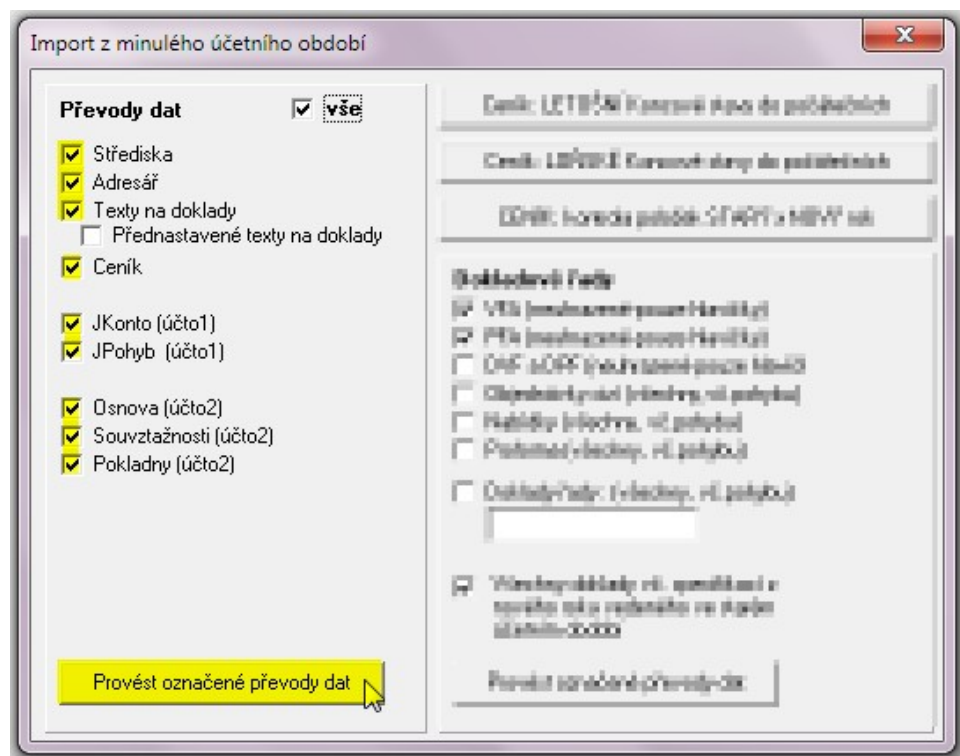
Import z minulého účetního období

X

Převody dat

vše

Střediska
Adresář
Texty na doklady
Přednastavené texty na doklady
Ceník

JKonto (účto1)
JPohyb (účto1)

Osnova (účto2)
Souvztažnosti (účto2)
Pokladny (účto2)

Provést označené převody dat

Ceník: LETOŠNÍ Konečné stavy do počátečních

Ceník: LOŇSKÉ Konečné stavy do počátečních

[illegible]

Dokladové řady
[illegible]
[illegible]
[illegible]
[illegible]
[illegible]
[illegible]

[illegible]

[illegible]

Provést označené převody dat